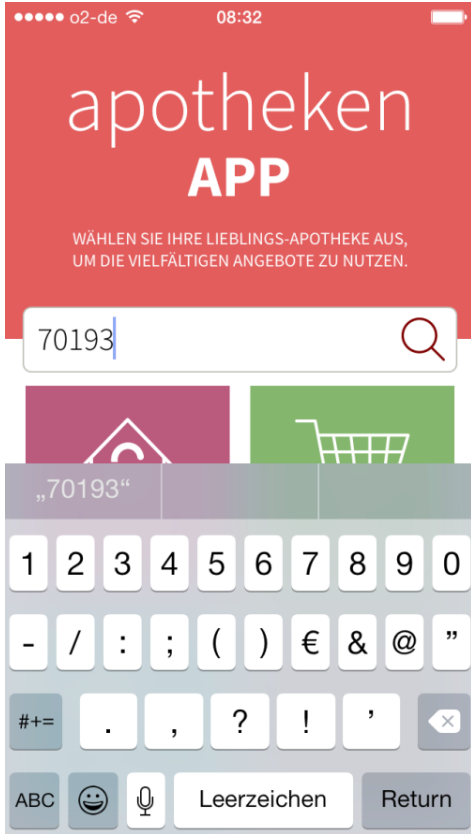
●●●●● o2-de 08:32

apotheken
APP

WÄHLEN SIE IHRE LIEBLINGS-APOTHEKE AUS, UM DIE VIELFÄLTIGEN ANGEBOTE ZU NUTZEN.

70193

„70193“

1 2 3 4 5 6 7 8 9 0
- / : ; ( ) € & @ ”
#+= . , ? ! ’
ABC Leerzeichen Return